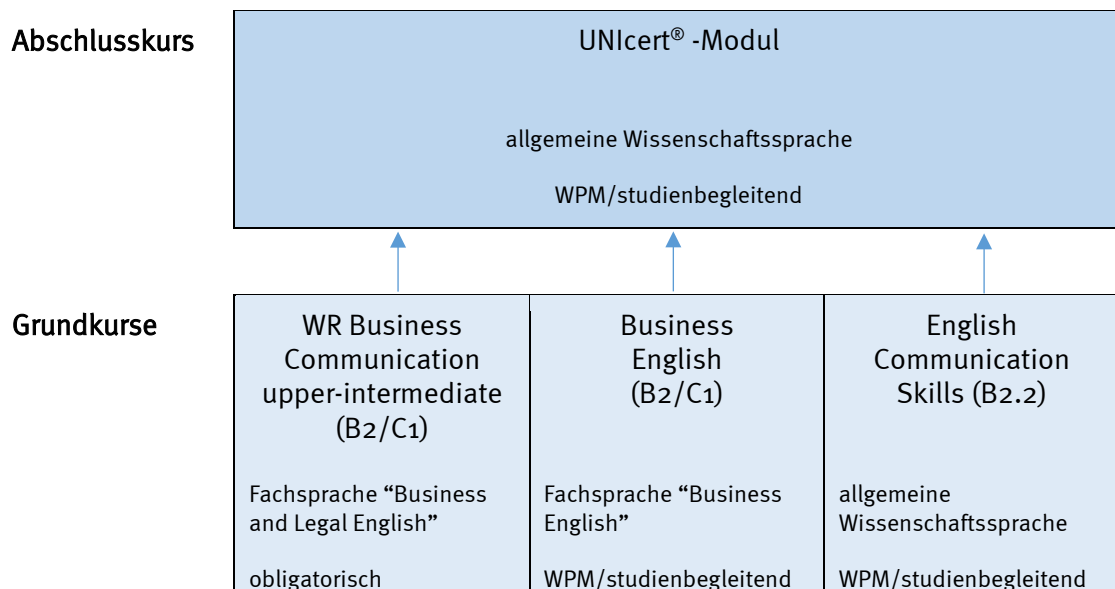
Abschlusskurs

UNIcert® -Modul

allgemeine Wissenschaftssprache

WPM/studienbegleitend

Grundkurse

WR Business Communication upper-intermediate (B2/C1)

Fachsprache “Business and Legal English”

obligatorisch

Business English (B2/C1)

Fachsprache “Business English”

WPM/studienbegleitend

English Communication Skills (B2.2)

allgemeine Wissenschaftssprache

WPM/studienbegleitend